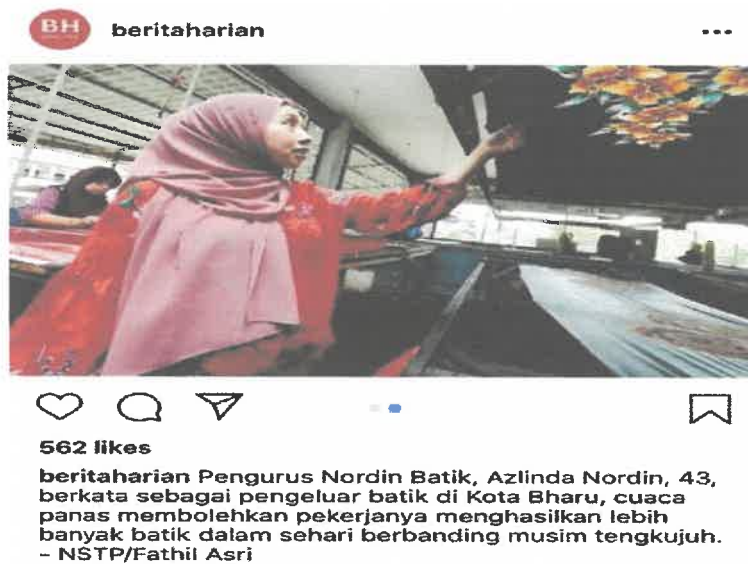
BH

beritaharian

•••

562 likes

beritaharian Pengurus Nordin Batik, Azlinda Nordin, 43, berkata sebagai pengeluar batik di Kota Bharu, cuaca panas membolehkan pekerjanya menghasilkan lebih banyak batik dalam sehari berbanding musim tengkujuh. - NSTP/Fathil Asri